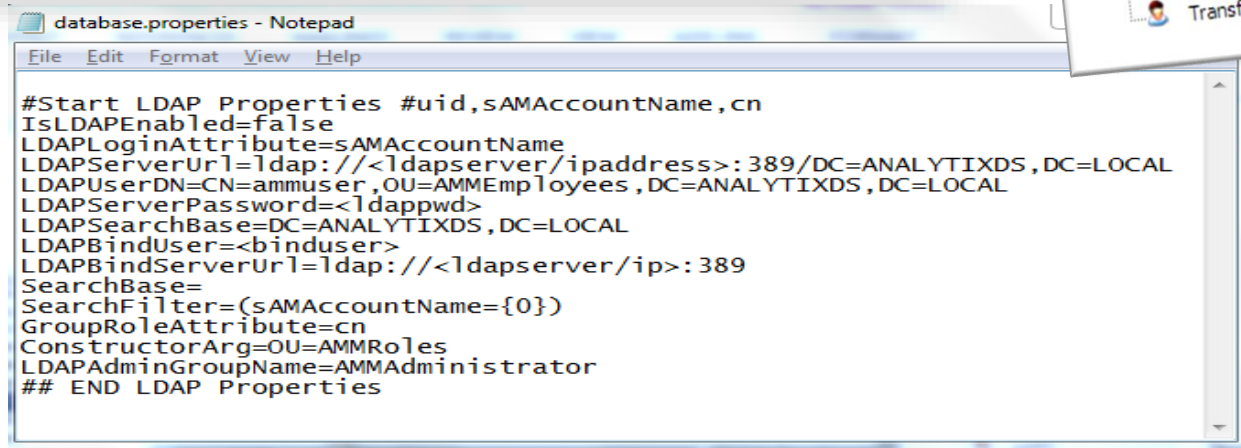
database.properties - Notepad

Transf

File Edit Format View Help

#Start LDAP Properties #uid,sAMAccountName,cn
IsLDAPEnabled=false
LDAPLoginAttribute=sAMAccountName
LDAPServerUrl=ldap://<ldapserver/ipaddress>:389/DC=ANALYTIXDS,DC=LOCAL
LDAPUserDN=CN=ammuser,OU=AMMEmployees,DC=ANALYTIXDS,DC=LOCAL
LDAPServerPassword=<ldappwd>
LDAPSearchBase=DC=ANALYTIXDS,DC=LOCAL
LDAPBindUser=<binduser>
LDAPBindServerUrl=ldap://<ldapserver/ip>:389
SearchBase=
SearchFilter=(sAMAccountName={0})
GroupRoleAttribute=cn
ConstructorArg=OU=AMMRoles
LDAPAdminGroupName=AMMAdministrator
## END LDAP Properties